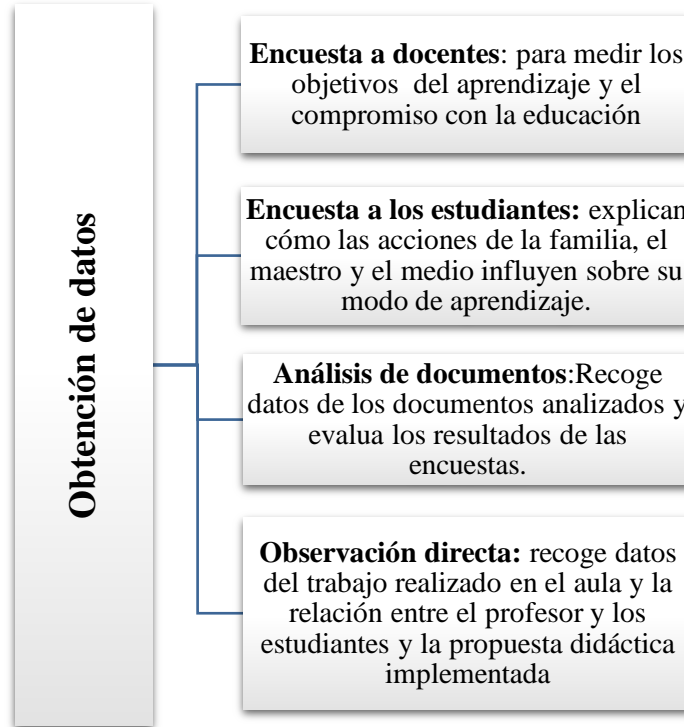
Obtención de datos

**Encuesta a docentes**: para medir los objetivos del aprendizaje y el compromiso con la educación

**Encuesta a los estudiantes:** explican cómo las acciones de la familia, el maestro y el medio influyen sobre su modo de aprendizaje.

**Análisis de documentos**:Recoge datos de los documentos analizados y evalua los resultados de las encuestas.

**Observación directa:** recoge datos del trabajo realizado en el aula y la relación entre el profesor y los estudiantes y la propuesta didáctica implementada